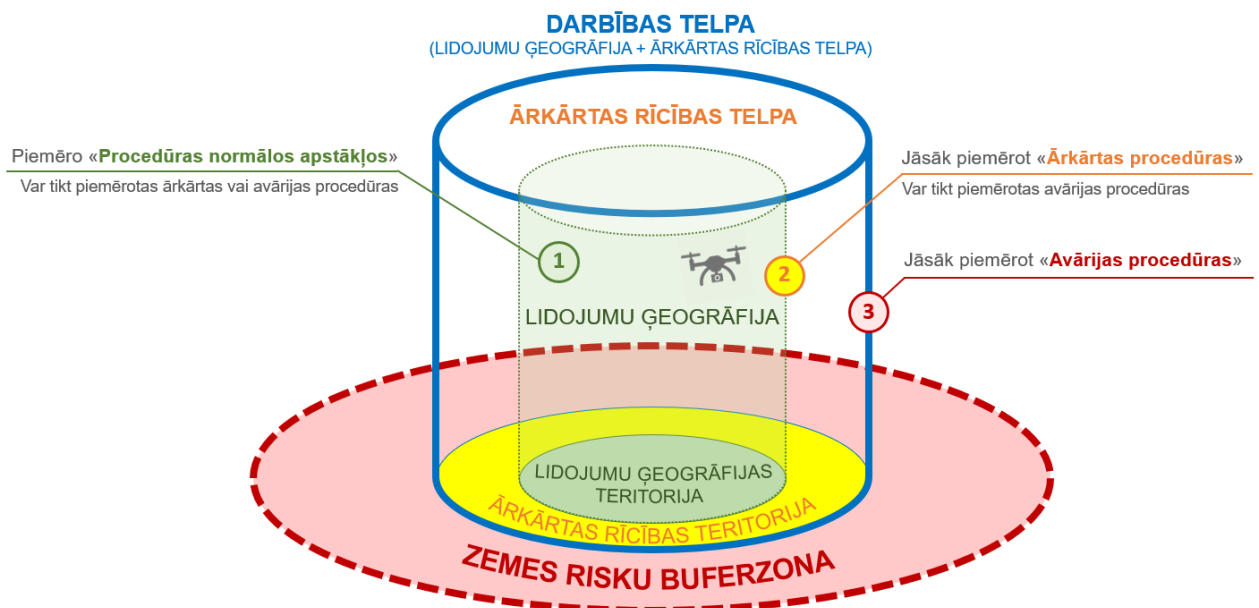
DARBĪBAS TELPA
(LIDOJUMU ĢEOGRĀFIJA + ĀRKĀRTAS RĪCĪBAS TELPA)

ĀRKĀRTAS RĪCĪBAS TELPA

Piemēro «Procedūras normālos apstākļos»
Var tikt piemērotas ārkārtas vai avārijas procedūras

Jāsāk piemērot «Ārkārtas procedūras»
Var tikt piemērotas avārijas procedūras

Jāsāk piemērot «Avārijas procedūras»

1

2

3

LIDOJUMU ĢEOGRĀFIJA

LIDOJUMU ĢEOGRĀFIJAS TERITORIJA

ĀRKĀRTAS RĪCĪBAS TERITORIJA

ZEMES RISKU BUFERZONA